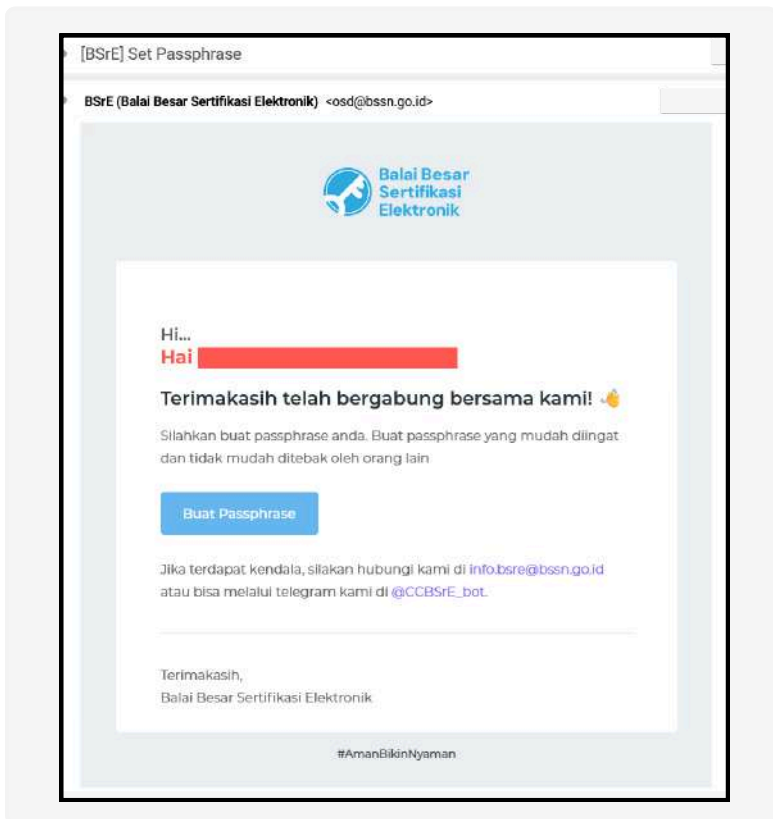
[BSrE] Set Passphrase

BSrE (Balai Besar Sertifikasi Elektronik) <osd@bssn.go.id>

Balai Besar Sertifikasi Elektronik

Hi...
Hai

Terimakasih telah bergabung bersama kami! 👌

Silahkan buat passphrase anda. Buat passphrase yang mudah diingat dan tidak mudah ditebak oleh orang lain

Buat Passphrase

Jika terdapat kendala, silakan hubungi kami di info.bsre@bssn.go.id atau bisa melalui telegram kami di @CCBSrE_bot.

Terimakasih,
Balai Besar Sertifikasi Elektronik

#AmanBikinNyaman